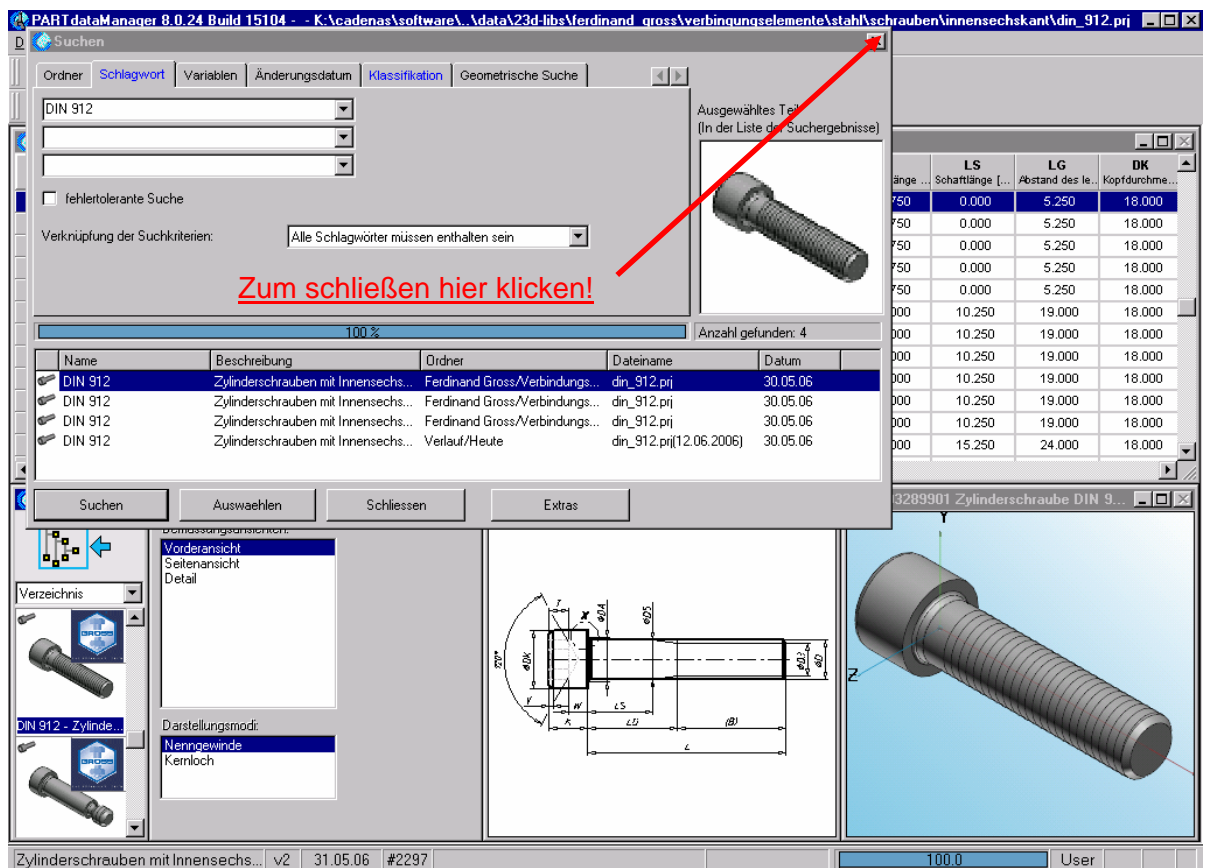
PARTdataManager 8.0.24 Build 15104 - - K:\cadenas\software\..\data\23d-libs\ferdinand_gross\verbingungselemente\stahl\schrauben\innensechskant\din_912.prj

Suchen

Ordner | Schlagwort | Variablen | Änderungsdatum | Klassifikation | Geometrische Suche

DIN 912

fehlertolerante Suche

Verknüpfung der Suchkriterien: Alle Schlagwörter müssen enthalten sein

Ausgewähltes Teil
(In der Liste der Suchergebnisse)

Zum schließen hier klicken!

100 %

Anzahl gefunden: 4

| Name | Beschreibung | Ordner | Dateiname | Datum |
|---|---|---|---|---|
| DIN 912 | Zylinderschrauben mit Innensechs... | Ferdinand Gross/Verbindungs... | din_912.prj | 30.05.06 |
| DIN 912 | Zylinderschrauben mit Innensechs... | Ferdinand Gross/Verbindungs... | din_912.prj | 30.05.06 |
| DIN 912 | Zylinderschrauben mit Innensechs... | Ferdinand Gross/Verbindungs... | din_912.prj | 30.05.06 |
| DIN 912 | Zylinderschrauben mit Innensechs... | Verlauf/Heute | din_912.prj(12.06.2006) | 30.05.06 |

Suchen | Auswaehlen | Schliessen | Extras

| ...länge ... | LS Schaftlänge [... | LG Abstand des le... | DK Kopfdurchme... |
|---|---|---|---|
| 750 | 0.000 | 5.250 | 18.000 |
| 750 | 0.000 | 5.250 | 18.000 |
| 750 | 0.000 | 5.250 | 18.000 |
| 750 | 0.000 | 5.250 | 18.000 |
| 750 | 0.000 | 5.250 | 18.000 |
| 000 | 10.250 | 19.000 | 18.000 |
| 000 | 10.250 | 19.000 | 18.000 |
| 000 | 10.250 | 19.000 | 18.000 |
| 000 | 10.250 | 19.000 | 18.000 |
| 000 | 10.250 | 19.000 | 18.000 |
| 000 | 10.250 | 19.000 | 18.000 |
| 000 | 15.250 | 24.000 | 18.000 |

3289901 Zylinderschraube DIN 9...

Verzeichnis

DIN 912 - Zylinde...

Bemassungsansichten:
Vorderansicht
Seitenansicht
Detail

Darstellungsmodi:
Nenngewinde
Kernloch

Y
Z

Zylinderschrauben mit Innensechs... | v2 | 31.05.06 | #2297 | 100.0 | User